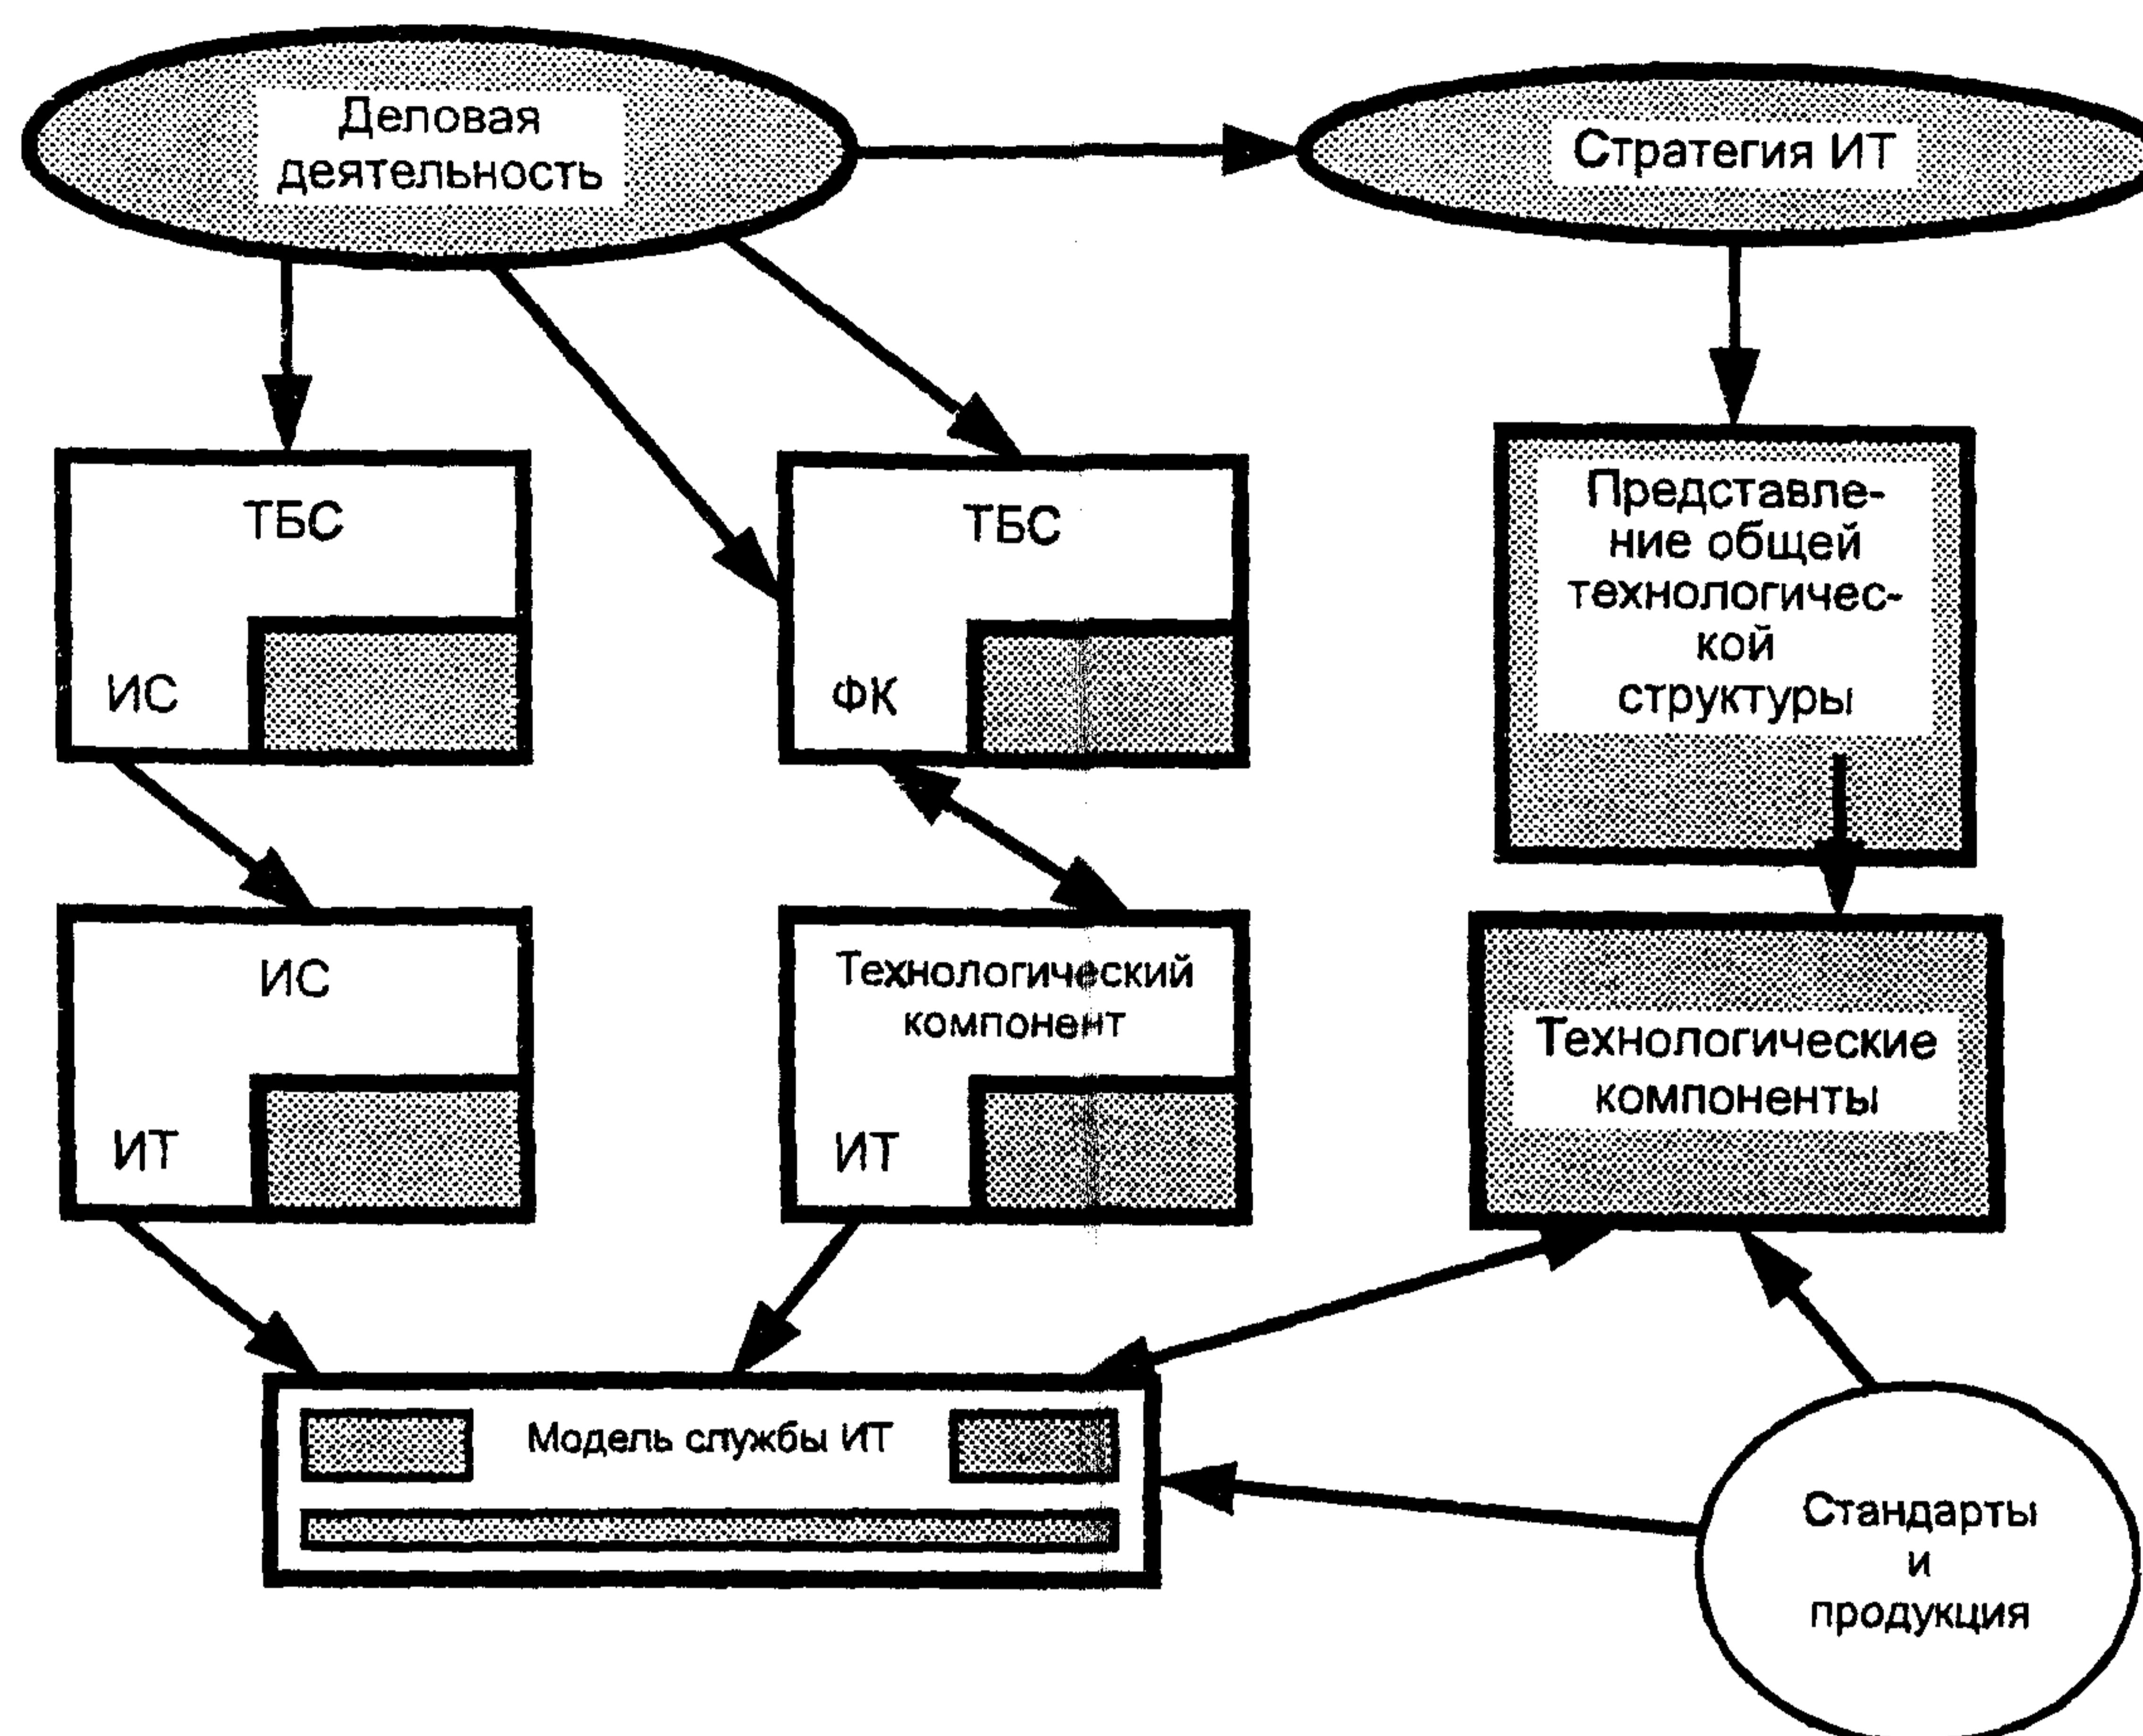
Деловая деятельность

Стратегия ИТ

ТБС

ИС

ТБС

ФК

Представление общей технологической структуры

ИС

ИТ

Технологический компонент

ИТ

Технологические компоненты

Модель службы ИТ

Стандарты и продукция